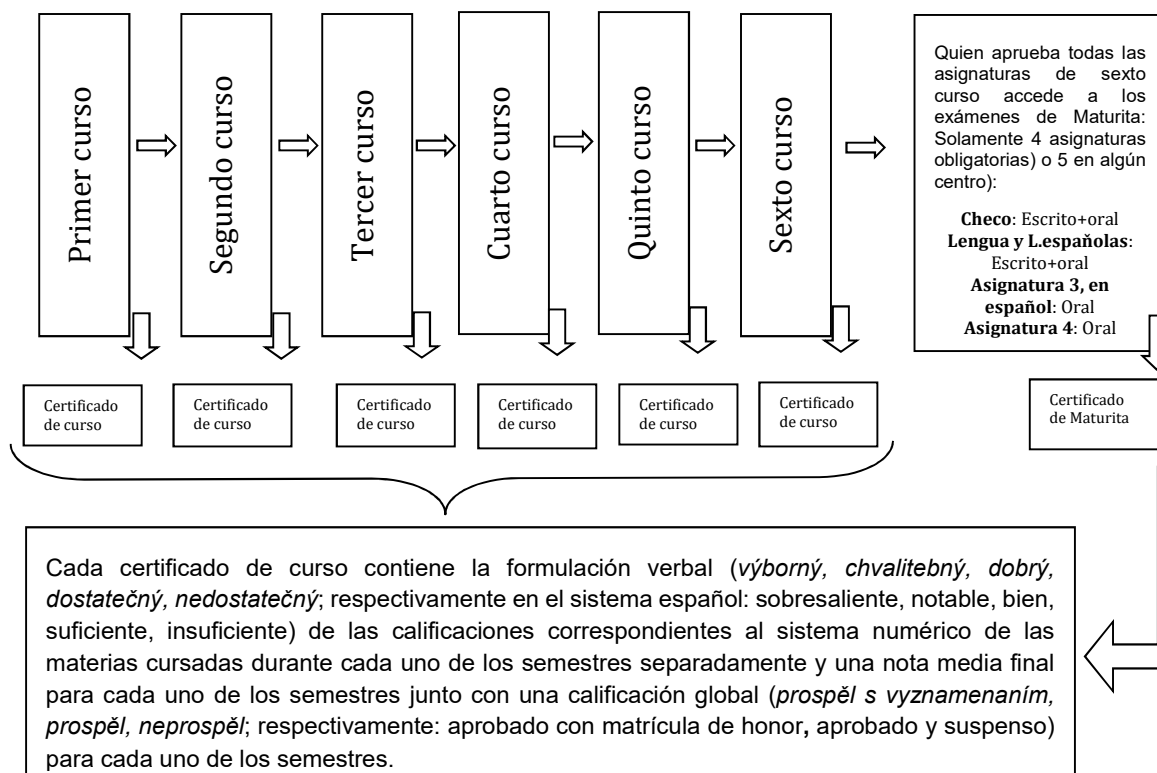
Primer curso

Segundo curso

Tercer curso

Cuarto curso

Quinto curso

Sexto curso

Quien aprueba todas las asignaturas de sexto curso accede a los exámenes de Maturita: Solamente 4 asignaturas obligatorias) o 5 en algún centro):

**Checo**: Escrito+oral
**Lengua y L.españolas**: Escrito+oral
**Asignatura 3, en español**: Oral
**Asignatura 4**: Oral

Certificado de curso

Certificado de curso

Certificado de curso

Certificado de curso

Certificado de curso

Certificado de curso

Certificado de Maturita

Cada certificado de curso contiene la formulación verbal (*výborný, chvalitebný, dobrý, dostatečný, nedostatečný*; respectivamente en el sistema español: sobresaliente, notable, bien, suficiente, insuficiente) de las calificaciones correspondientes al sistema numérico de las materias cursadas durante cada uno de los semestres separadamente y una nota media final para cada uno de los semestres junto con una calificación global (*prospěl s vyznamenaním, prospěl, neprospěl*; respectivamente: aprobado con matrícula de honor, aprobado y suspenso) para cada uno de los semestres.